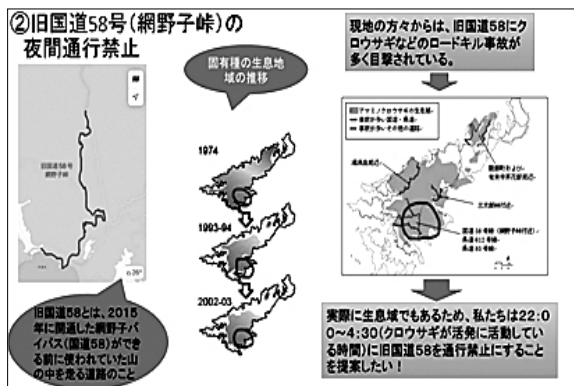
②旧国道58号(網野子峠)の夜間通行禁止

固有種の生息地域の推移

1974

1993-94

2002-03

旧国道58号 網野子峠

旧国道58とは、2015年に開通した網野子バイパス(国道58)ができる前に使われていた山の中を走る道路のこと

現地の方々からは、旧国道58にクロウサギなどのロードキル事故が多く目撃されている。

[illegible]

実際に生息域でもあるため、私たちは22:00~4:30(クロウサギが活発に活動している時間)に旧国道58を通行禁止にすることを提案したい！